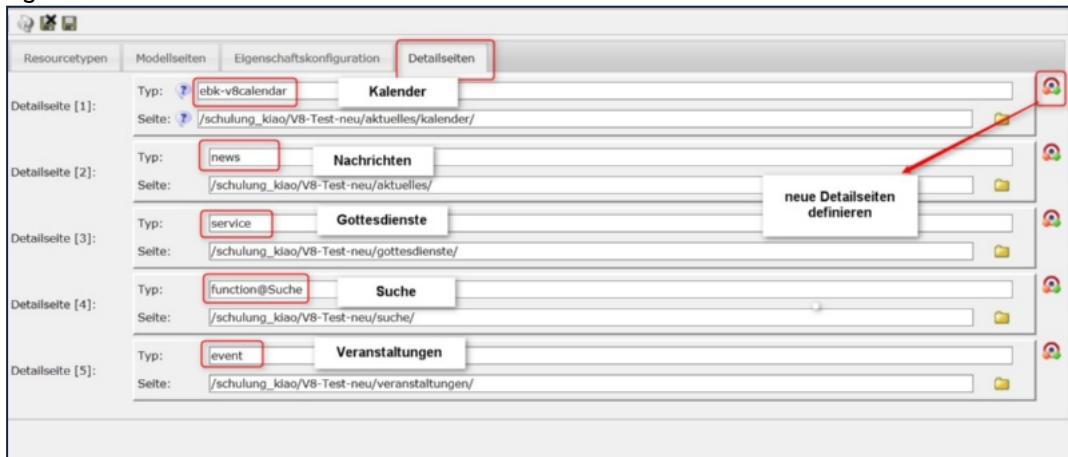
Resourcetypen | Modellseiten | Eigenschaftskonfiguration | Detailseiten

Detailseite [1]:
Typ: ebk-v8calendar
Kalender
Seite: /schulung_kiao/V8-Test-neu/aktuelles/kalender/

Detailseite [2]:
Typ: news
Nachrichten
Seite: /schulung_kiao/V8-Test-neu/aktuelles/

neue Detailseiten definieren

Detailseite [3]:
Typ: service
Gottesdienste
Seite: /schulung_kiao/V8-Test-neu/gottesdienste/

Detailseite [4]:
Typ: function@Suche
Suche
Seite: /schulung_kiao/V8-Test-neu/suche/

Detailseite [5]:
Typ: event
Veranstaltungen
Seite: /schulung_kiao/V8-Test-neu/veranstaltungen/